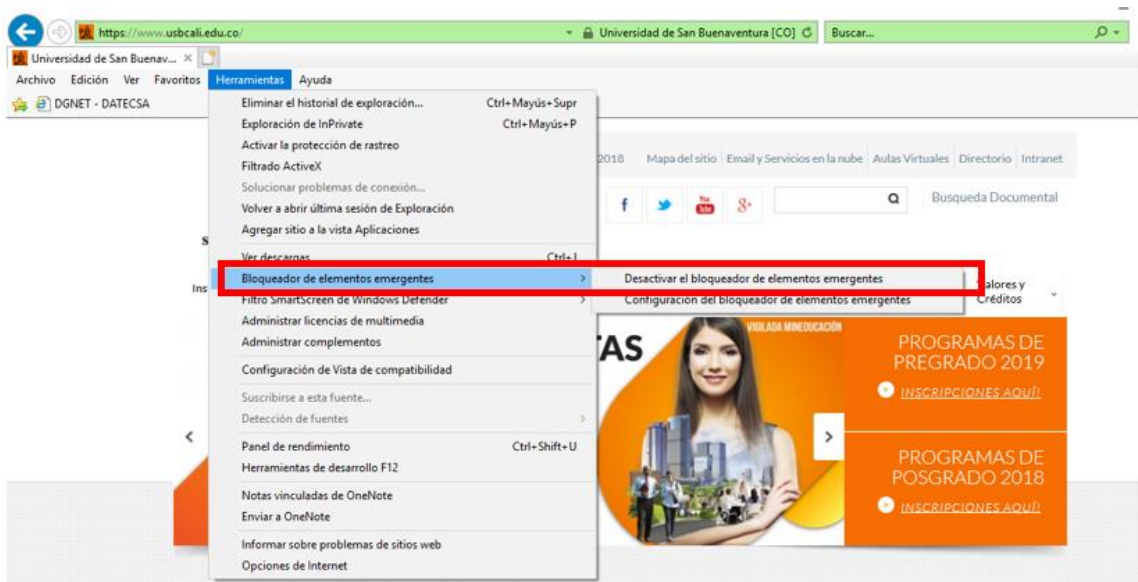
https://www.usbcali.edu.co/ Universidad de San Buenaventura [CO] Buscar...

Universidad de San Buenav... ×

Archivo Edición Ver Favoritos Herramientas Ayuda

DGNET - DATECSA

Eliminar el historial de exploración... Ctrl+Mayús+Supr
Exploración de InPrivate Ctrl+Mayús+P
Activar la protección de rastreo
Filtrado ActiveX
Solucionar problemas de conexión...
Volver a abrir última sesión de Exploración
Agregar sitio a la vista Aplicaciones
Ver descargas Ctrl+J
Bloqueador de elementos emergentes
Filtro SmartScreen de Windows Defender
Administrar licencias de multimedia
Administrar complementos
Configuración de Vista de compatibilidad
Suscribirse a esta fuente...
Detección de fuentes
Panel de rendimiento Ctrl+Shift+U
Herramientas de desarrollo F12
Notas vinculadas de OneNote
Enviar a OneNote
Informar sobre problemas de sitios web
Opciones de Internet

Desactivar el bloqueador de elementos emergentes
Configuración del bloqueador de elementos emergentes

2018 Mapa del sitio Email y Servicios en la nube Aulas Virtuales Directorio Intranet

Busqueda Documental

S

Ins

Valores y Créditos

TAS

VIGILADA MINEDUCACIÓN

PROGRAMAS DE PREGRADO 2019
INSCRIPCIONES AQUÍ!

PROGRAMAS DE POSGRADO 2018
INSCRIPCIONES AQUÍ!